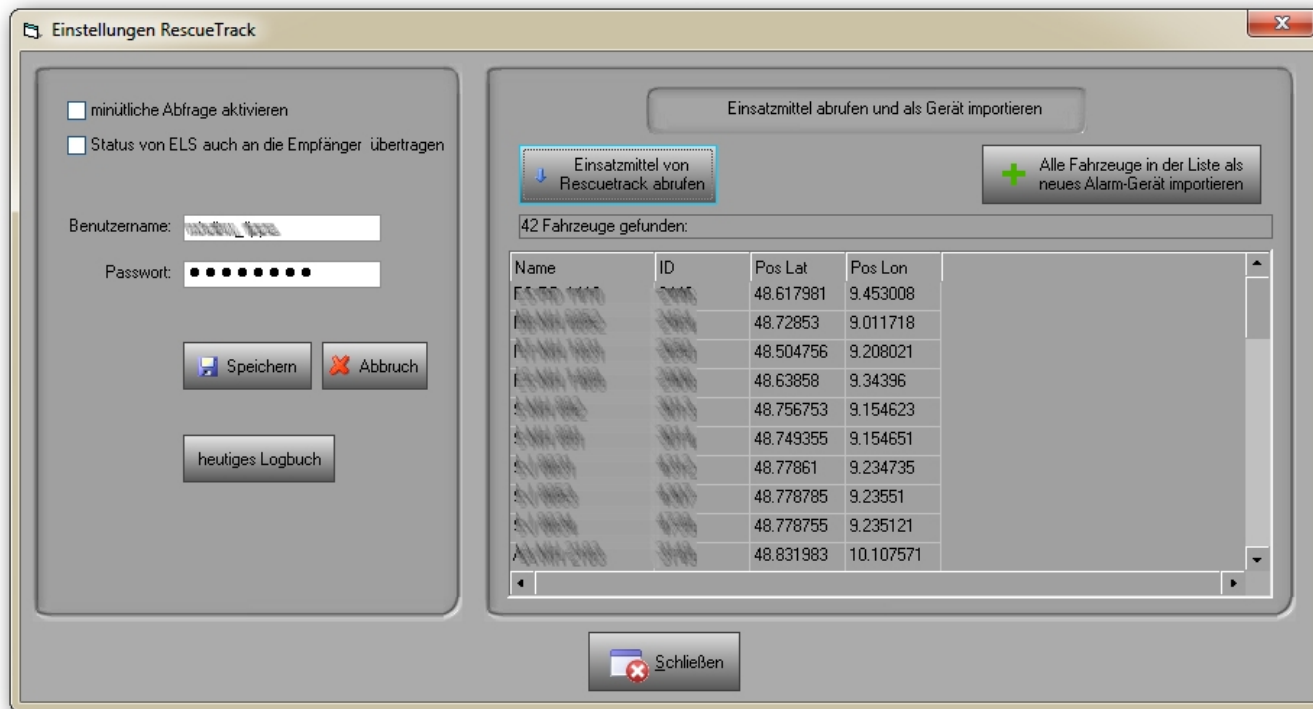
Einstellungen RescueTrack

minütliche Abfrage aktivieren

Status von ELS auch an die Empfänger übertragen

Benutzername: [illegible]

Passwort: ••••••••

Speichern

Abbruch

heutiges Logbuch

Einsatzmittel abrufen und als Gerät importieren

Einsatzmittel von Rescuetrack abrufen

Alle Fahrzeuge in der Liste als neues Alarm-Gerät importieren

42 Fahrzeuge gefunden:

| Name | ID | Pos Lat | Pos Lon |
|---|---|---|---|
| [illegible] | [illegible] | 48.617981 | 9.453008 |
| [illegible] | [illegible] | 48.72853 | 9.011718 |
| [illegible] | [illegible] | 48.504756 | 9.208021 |
| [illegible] | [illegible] | 48.63858 | 9.34396 |
| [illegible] | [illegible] | 48.756753 | 9.154623 |
| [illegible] | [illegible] | 48.749355 | 9.154651 |
| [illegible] | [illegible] | 48.77861 | 9.234735 |
| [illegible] | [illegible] | 48.778785 | 9.23551 |
| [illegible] | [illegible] | 48.778755 | 9.235121 |
| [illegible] | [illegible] | 48.831983 | 10.107571 |

Schließen